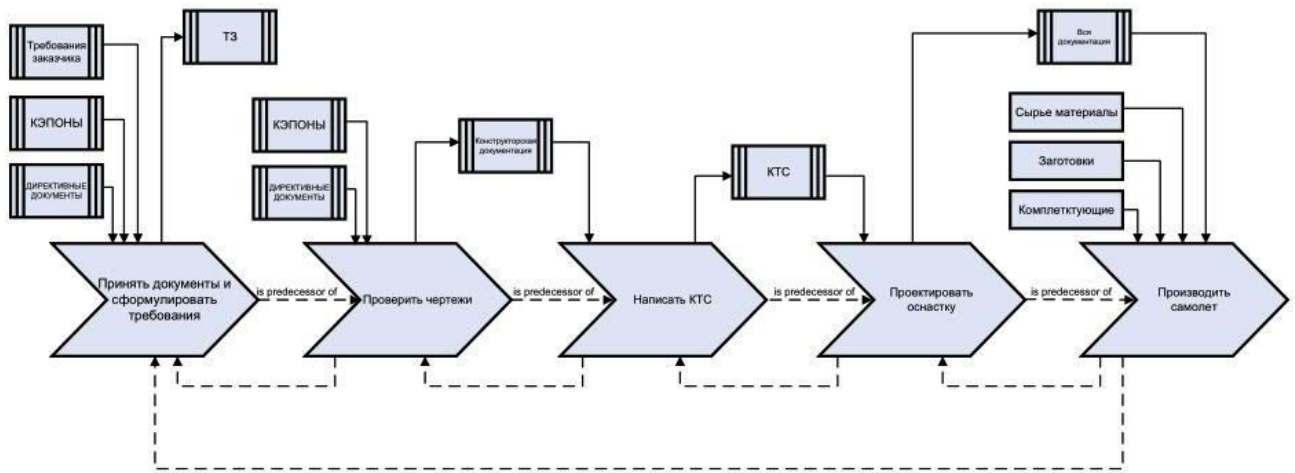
Требования заказчика

КЭПОНЫ

ДИРЕКТИВНЫЕ ДОКУМЕНТЫ

ТЗ

КЭПОНЫ

ДИРЕКТИВНЫЕ ДОКУМЕНТЫ

Конструкторская документация

КТС

Вся документация

Сырье материалы

Заготовки

Комплекттующие

Принять документы и сформулировать требования

is predecessor of

Проверить чертежи

is predecessor of

Написать КТС

is predecessor of

Проектировать оснастку

is predecessor of

Производить самолет